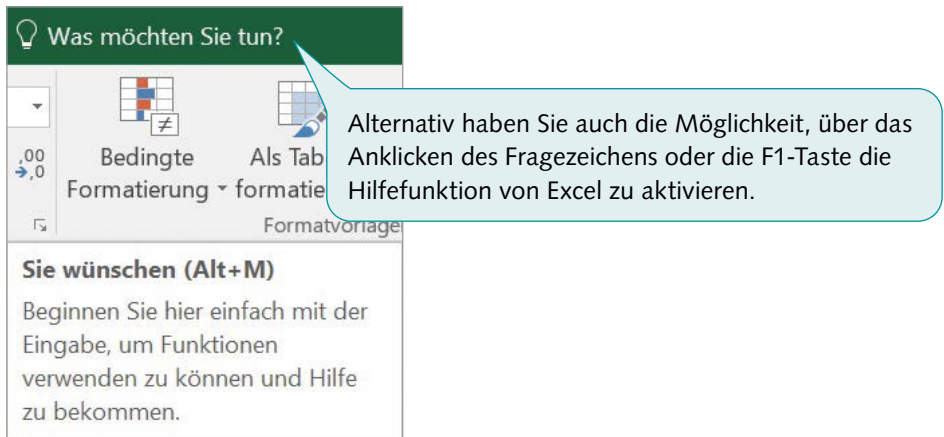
Was möchten Sie tun?

,00
→,0

Bedingte Formatierung

Als Tab formatie

Formatvorlage

Alternativ haben Sie auch die Möglichkeit, über das Anklicken des Fragezeichens oder die F1-Taste die Hilfefunktion von Excel zu aktivieren.

Sie wünschen (Alt+M)

Beginnen Sie hier einfach mit der Eingabe, um Funktionen verwenden zu können und Hilfe zu bekommen.